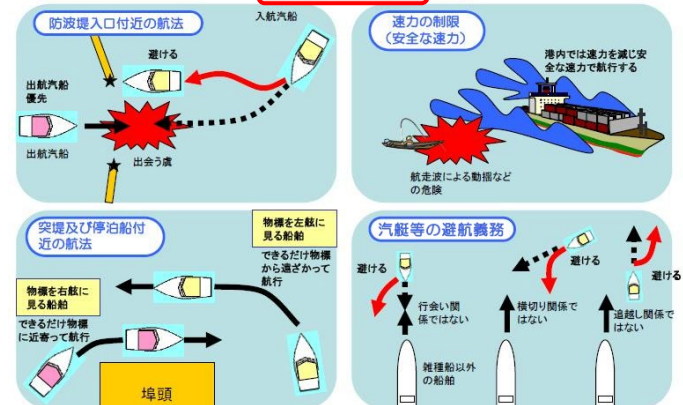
防波堤入口付近の航法

入航汽船

避ける

出航汽船優先

出航汽船

出会う虞

速力の制限
（安全な速力）

港内では速力を減じ安全な速力で航行する

航走波による動揺などの危険

突堤及び停泊船付近の航法

物標を左舷に見る船舶

できるだけ物標から遠ざかって航行

物標を右舷に見る船舶

できるだけ物標に近寄って航行

埠頭

汽艇等の避航義務

避ける

行会い関係ではない

避ける

横切り関係ではない

避ける

追越し関係ではない

雑種船以外の船舶